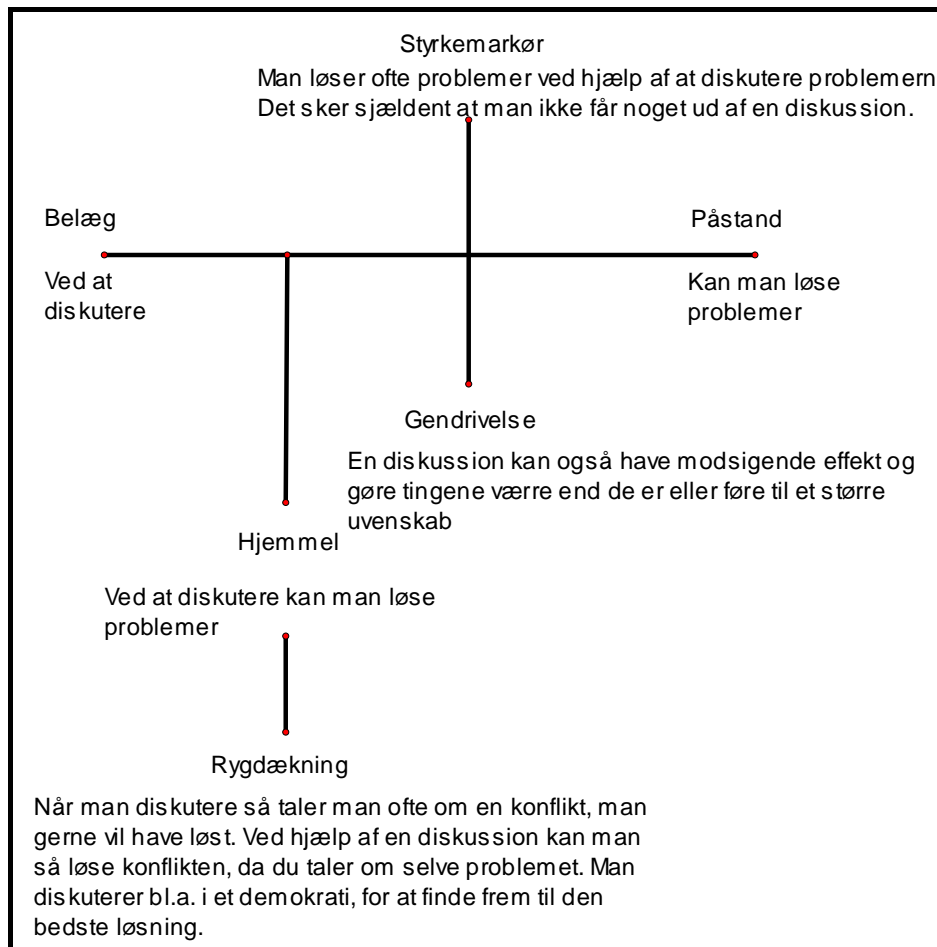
Styrkemarkør

Man løser ofte problemer ved hjælp af at diskutere problemern
Det sker sjældent at man ikke får noget ud af en diskussion.

Belæg

Ved at diskutere

Påstand

Kan man løse problemer

Gendrivelse

En diskussion kan også have modsigende effekt og gøre tingene værre end de er eller føre til et større uvenskab

Hjemmel

Ved at diskutere kan man løse problemer

Rygdækning

Når man diskutere så taler man ofte om en konflikt, man gerne vil have løst. Ved hjælp af en diskussion kan man så løse konflikten, da du taler om selve problemet. Man diskuterer bl.a. i et demokrati, for at finde frem til den bedste løsning.